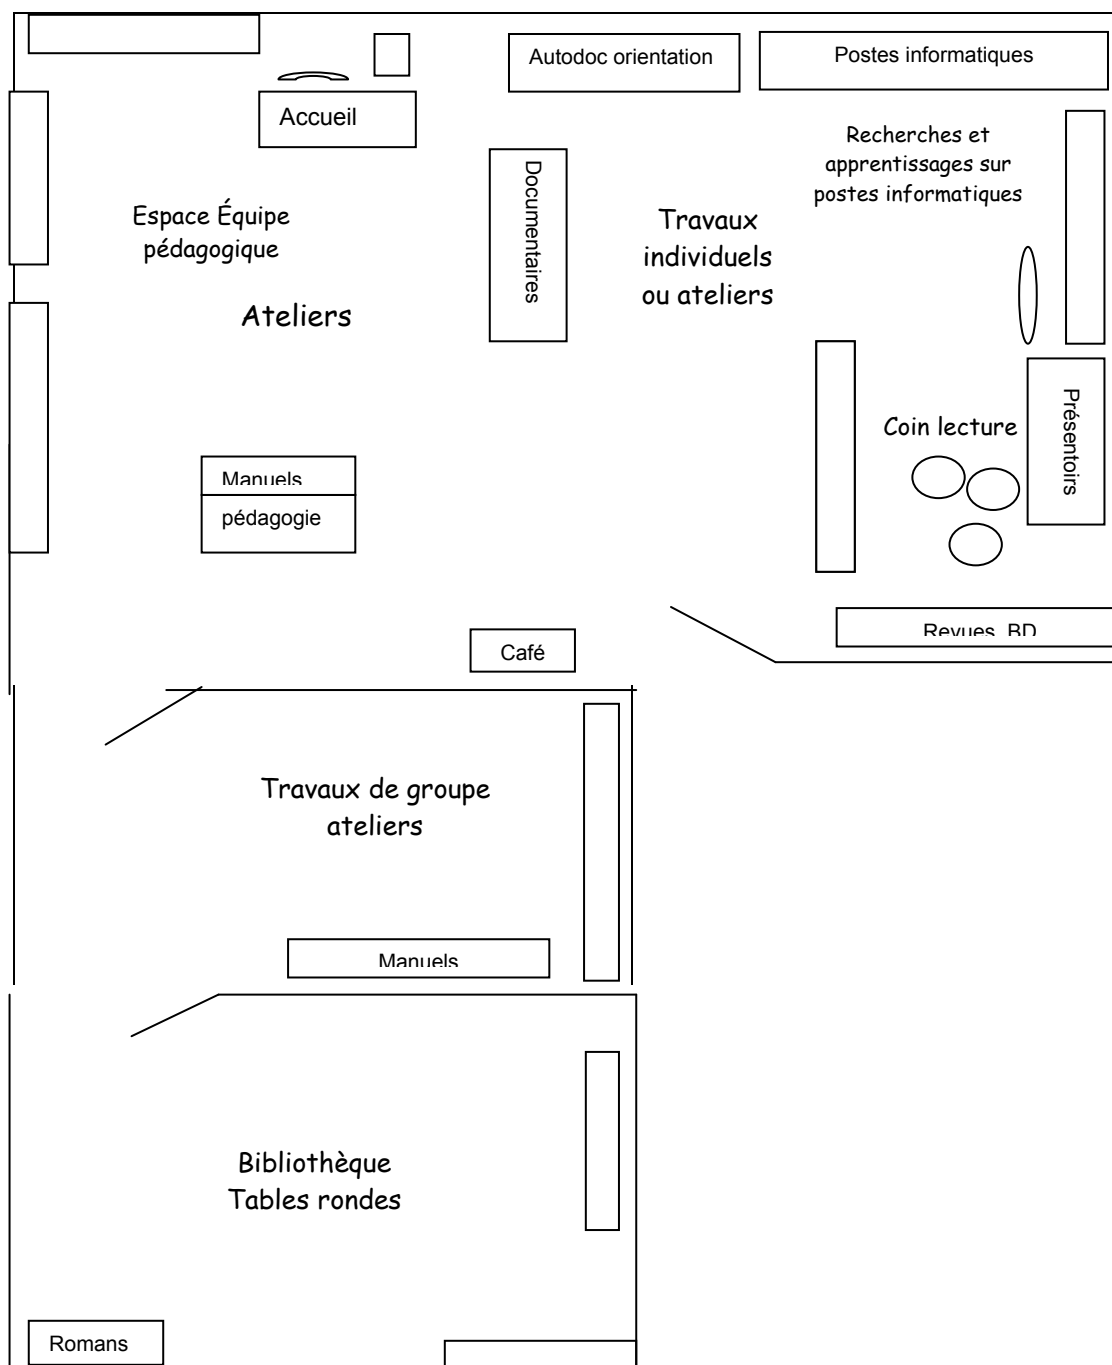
Autodoc orientation

Postes informatiques

Accueil

Recherches et apprentissages sur postes informatiques

Documentaires

Espace Équipe pédagogique

Travaux individuels ou ateliers

Ateliers

Coin lecture

Présentoirs

Manuels

pédagogie

Revues, BD

Café

Travaux de groupe ateliers

Manuels

Bibliothèque Tables rondes

Romans